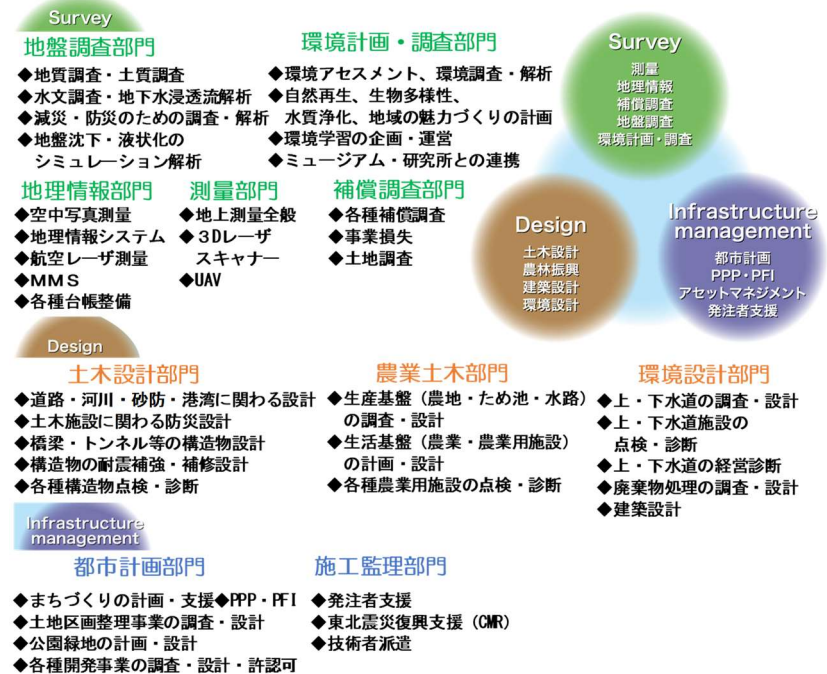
Survey

地盤調査部門
◆地質調査・土質調査
◆水文調査・地下水浸透流解析
◆減災・防災のための調査・解析
◆地盤沈下・液状化のシミュレーション解析

環境計画・調査部門
◆環境アセスメント、環境調査・解析
◆自然再生、生物多様性、水質浄化、地域の魅力づくりの計画
◆環境学習の企画・運営
◆ミュージアム・研究所との連携

Survey
測量
地理情報
補償調査
地盤調査
環境計画・調査

地理情報部門
◆空中写真測量
◆地理情報システム
◆航空レーザ測量
◆MMS
◆各種台帳整備

測量部門
◆地上測量全般
◆3Dレーザスキャナー
◆UAV

補償調査部門
◆各種補償調査
◆事業損失
◆土地調査

Design
土木設計
農林振興
建築設計
環境設計

Infrastructure management
都市計画
PPP・PFI
アセットマネジメント
発注者支援

Design

土木設計部門
◆道路・河川・砂防・港湾に関わる設計
◆土木施設に関わる防災設計
◆橋梁・トンネル等の構造物設計
◆構造物の耐震補強・補修設計
◆各種構造物点検・診断

農業土木部門
◆生産基盤（農地・ため池・水路）の調査・設計
◆生活基盤（農業・農業用施設）の計画・設計
◆各種農業用施設の点検・診断

環境設計部門
◆上・下水道の調査・設計
◆上・下水道施設の点検・診断
◆上・下水道の経営診断
◆廃棄物処理の調査・設計
◆建築設計

Infrastructure management

都市計画部門
◆まちづくりの計画・支援
◆PPP・PFI
◆土地区画整理事業の調査・設計
◆公園緑地の計画・設計
◆各種開発事業の調査・設計・許認可

施工監理部門
◆発注者支援
◆東北震災復興支援（CMR）
◆技術者派遣